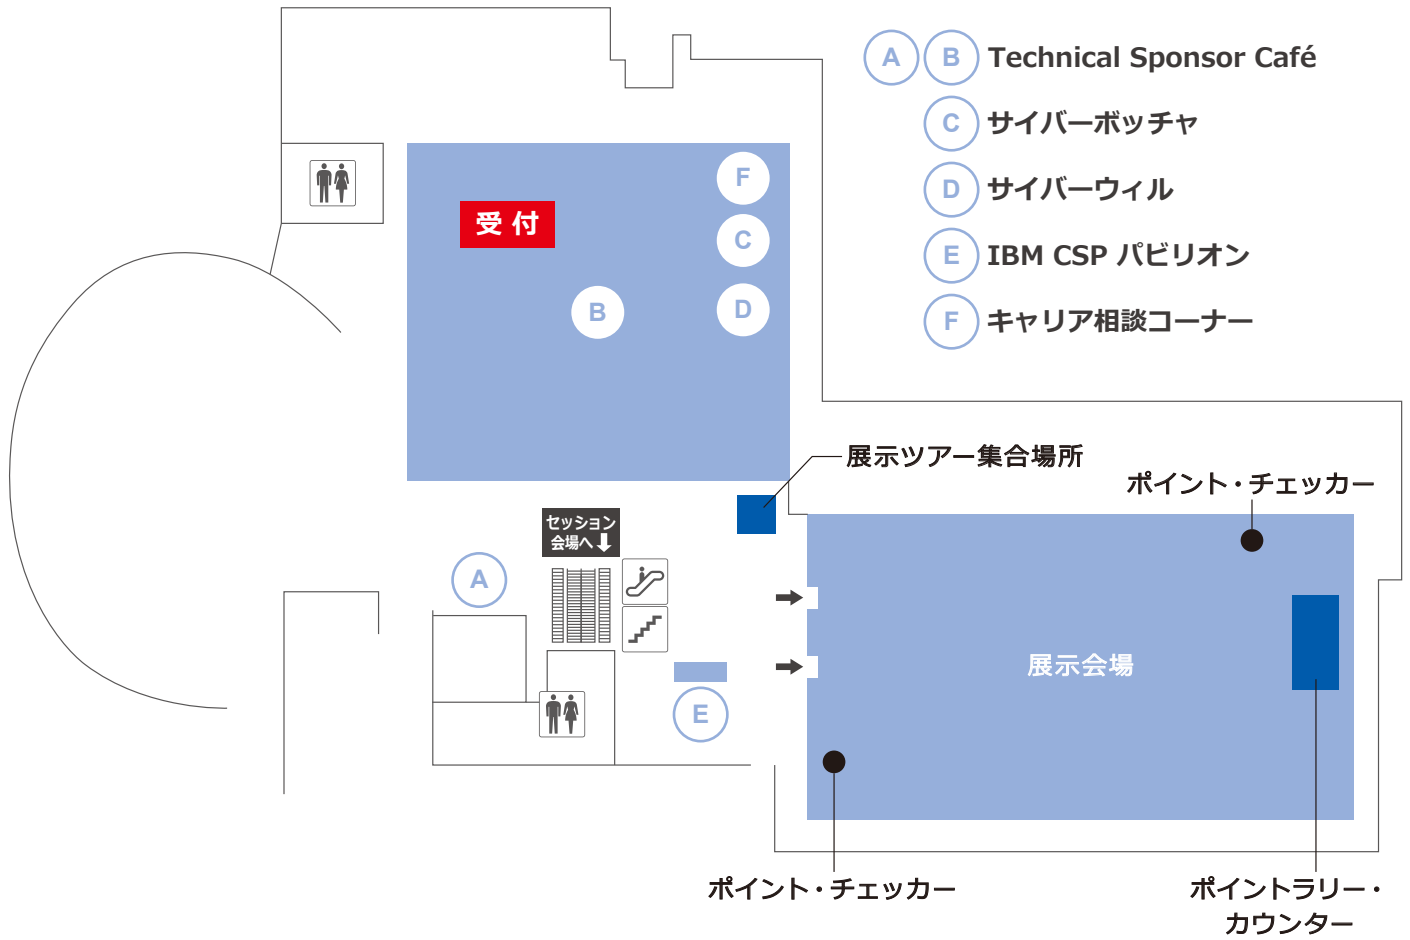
A B Technical Sponsor Café
C サイバーボッチャ
D サイバーウィル
E IBM CSP パビリオン
F キャリア相談コーナー

受付

F
C
B
D

展示ツアー集合場所

ポイント・チェッカー

セッション会場へ⬇

A

展示会場

E

ポイント・チェッカー

ポイントラリー・カウンター